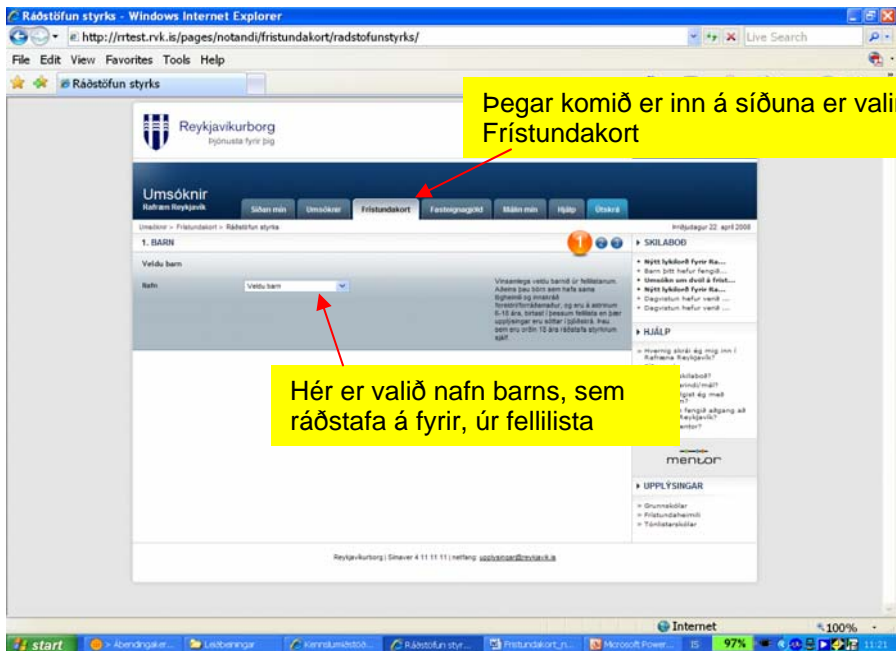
Ráðstöfun styrks - Windows Internet Explorer

http://rrtest.rvk.is/pages/notandi/fristundakort/radstofunstyrks/

Live Search

File Edit View Favorites Tools Help

Ráðstöfun styrks

Þegar komið er inn á síðuna er vali Frístundakort

Reykjavíkurborg
Þjónusta fyrir þig

Umsóknir
Rafræn Reykjavík

Síðan mín | Umsóknir | Frístundakort | Fasteignagjöld | Málin mín | Hjálp | Útskrá

Umsóknir > Frístundakort > Ráðstöfun styrks

þriðjudagur 22. apríl 2008

1. BARN

Veldu barn

Nafn | Veldu barn

Vinsamlega veldu barnið úr fellilistanum. Aðeins þau börn sem hafa sama lögheimili og innskráð foreldri/forráðamaður, og eru á aldrinum 6-18 ára, birtast í þessum fellilista en þær upplýsingar eru sóttar í þjóðskrá. Þau sem eru orðin 18 ára ráðstafa styrknum sjálf.

▸ SKILABOÐ
• Nýtt lykilorð fyrir Ra...
• Barn þitt hefur fengið...
• Umsókn um dvöl á fríst...
• Nýtt lykilorð fyrir Ra...
• Dagvistun hefur verið ...
• Dagvistun hefur verið ...

▸ HJÁLP
» Hvernig skrái ég mig inn í Rafræna Reykjavík?
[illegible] skilaboð?
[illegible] erindi/mál?
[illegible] fylgst ég með
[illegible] fengið aðgang að Reykjavík?
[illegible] entor?

Hér er valið nafn barns, sem ráðstafa á fyrir, úr fellilista

mentor

▸ UPPLÝSINGAR
» Grunnskólar
» Frístundaheimili
» Tónlistarskólar

Reykjavíkurborg | Símaver 4 11 11 11 | netfang: upplysingar@reykjavik.is

Internet
100%

start | Ábendingaker... | Leiðbeiningar | Kennslumiðstöð... | Ráðstöfun styr... | Frístundakort_n... | Microsoft Power... | IS | 97% | 11:21